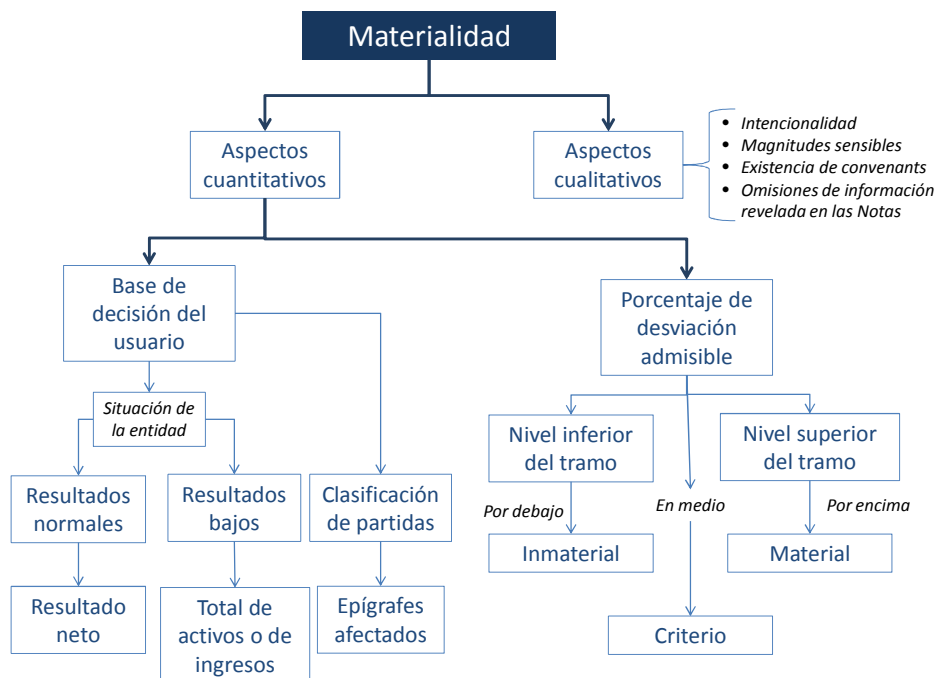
Materialidad

Aspectos cuantitativos

Aspectos cualitativos

- Intencionalidad
- Magnitudes sensibles
- Existencia de convenants
- Omisiones de información revelada en las Notas

Base de decisión del usuario

Situación de la entidad

Resultados normales

Resultado neto

Resultados bajos

Total de activos o de ingresos

Clasificación de partidas

Epígrafes afectados

Porcentaje de desviación admisible

Nivel inferior del tramo

Por debajo

Inmaterial

En medio

Criterio

Nivel superior del tramo

Por encima

Material